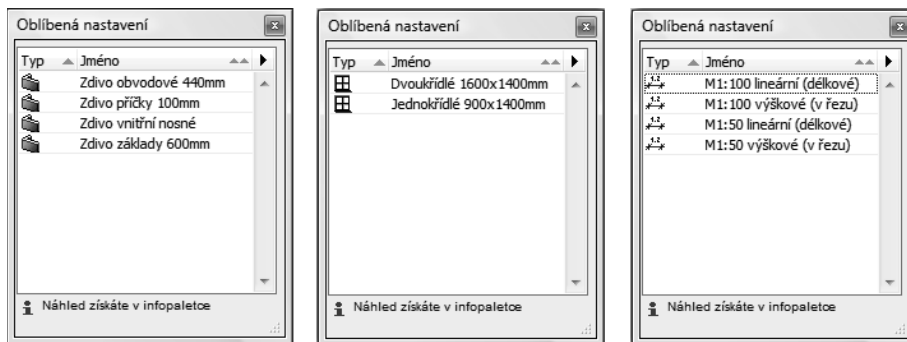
Oblíbená nastavení

| Typ | Jméno |
|---|---|
| | Zdivo obvodové 440mm |
| | Zdivo příčky 100mm |
| | Zdivo vnitřní nosné |
| | Zdivo základy 600mm |

Náhled získáte v infopaletce

Oblíbená nastavení

| Typ | Jméno |
|---|---|
| | Dvoukřídlé 1600x1400mm |
| | Jednokřídlé 900x1400mm |

Náhled získáte v infopaletce

Oblíbená nastavení

| Typ | Jméno |
|---|---|
| | M1:100 lineární (délkové) |
| | M1:100 výškové (v řezu) |
| | M1:50 lineární (délkové) |
| | M1:50 výškové (v řezu) |

Náhled získáte v infopaletce